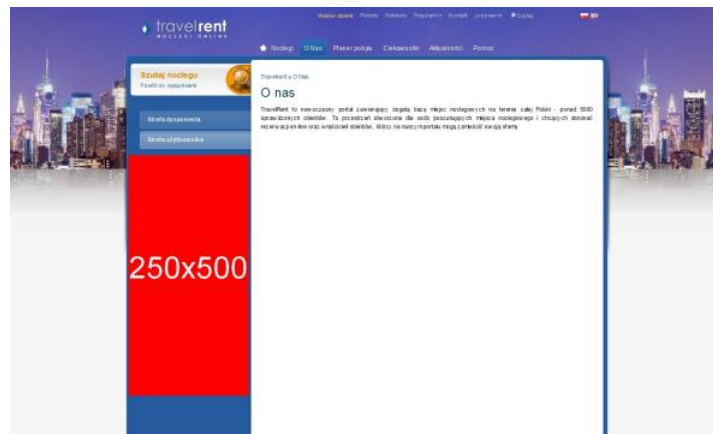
travelrent
NOCLEGI ONLINE

Strona główna Pomoc Reklama Regulamin Kontakt Logowanie Zaloguj

Noclegi O Nas Partner pobytu Certyfikaty Aktualności Pomoc

Szukaj noclegu
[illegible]

Strefa dysponenta
Strefa użytkownika

250x500

Travelrent » O Nas

O nas

TravelRent to nowoczesny portal zawierający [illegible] bazę miejsc noclegowych na terenie całej Polski - ponad 5000 sprawdzonych obiektów. To przestrzeń stworzona dla osób poszukujących miejsca noclegowego i chcących dokonać rezerwacji on-line oraz właścicieli obiektów, którzy na naszym portalu mogą zamieścić swoją ofertę.